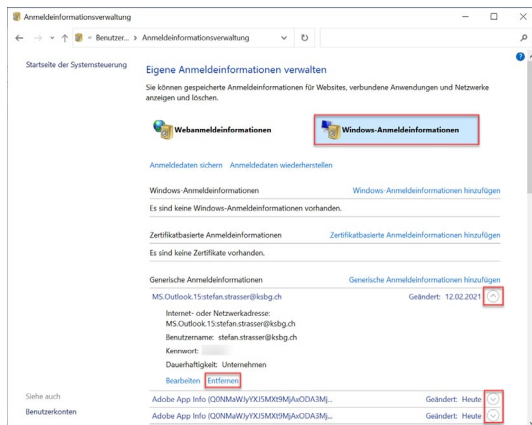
Anmeldeinformationsverwaltung

« Benutzer... > Anmeldeinformationsverwaltung

Startseite der Systemsteuerung

Eigene Anmeldeinformationen verwalten

Sie können gespeicherte Anmeldeinformationen für Websites, verbundene Anwendungen und Netzwerke anzeigen und löschen.

Webanmeldeinformationen

Windows-Anmeldeinformationen

Anmeldedaten sichern   Anmeldedaten wiederherstellen

Windows-Anmeldeinformationen   Windows-Anmeldeinformationen hinzufügen

Es sind keine Windows-Anmeldeinformationen vorhanden.

Zertifikatbasierte Anmeldeinformationen   Zertifikatbasierte Anmeldeinformationen hinzufügen

Es sind keine Zertifikate vorhanden.

Generische Anmeldeinformationen   Generische Anmeldeinformationen hinzufügen

MS.Outlook.15:stefan.strasser@ksbg.ch   Geändert: 12.02.2021

Internet- oder Netzwerkadresse: MS.Outlook.15:stefan.strasser@ksbg.ch

Benutzername: stefan.strasser@ksbg.ch

Kennwort:

Dauerhaftigkeit: Unternehmen

Bearbeiten   Entfernen

Siehe auch

Benutzerkonten

Adobe App Info (Q0NMaWJyYXJ5MXt9MjAxODA3Mj...   Geändert: Heute

Adobe App Info (Q0NMaWJyYXJ5MXt9MjAxODA3Mj...   Geändert: Heute